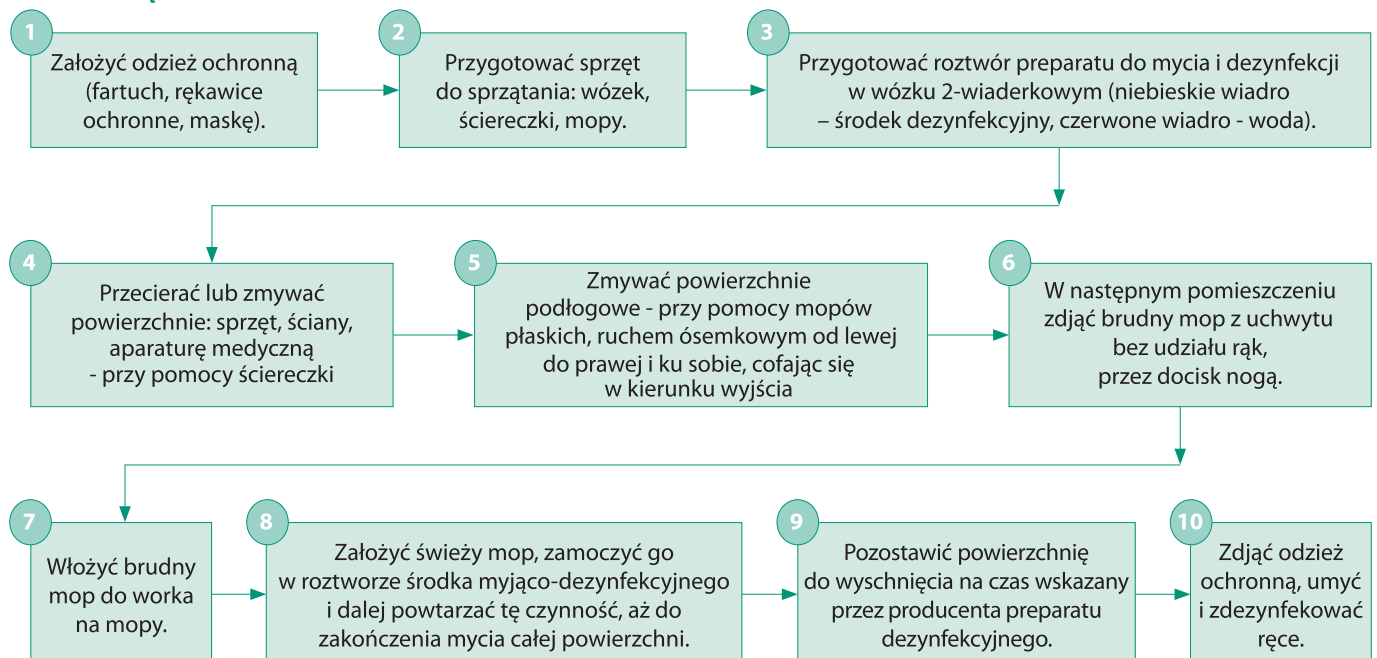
1
Założyć odzież ochronną (fartuch, rękawice ochronne, maskę).

2
Przygotować sprzęt do sprzątania: wózek, ściereczki, mopy.

3
Przygotować roztwór preparatu do mycia i dezynfekcji w wózku 2-wiaderkowym (niebieskie wiadro – środek dezynfekcyjny, czerwone wiadro - woda).

4
Przecierać lub zmywać powierzchnie: sprzęt, ściany, aparaturę medyczną - przy pomocy ściereczki

5
Zmywać powierzchnie podłogowe - przy pomocy mopów płaskich, ruchem ósemkowym od lewej do prawej i ku sobie, cofając się w kierunku wyjścia

6
W następnym pomieszczeniu zdjąć brudny mop z uchwytu bez udziału rąk, przez docisk nogą.

7
Włożyć brudny mop do worka na mopy.

8
Założyć świeży mop, zamoczyć go w roztworze środka myjąco-dezynfekcyjnego i dalej powtarzać tę czynność, aż do zakończenia mycia całej powierzchni.

9
Pozostawić powierzchnię do wyschnięcia na czas wskazany przez producenta preparatu dezynfekcyjnego.

10
Zdjąć odzież ochronną, umyć i zdezynfekować ręce.